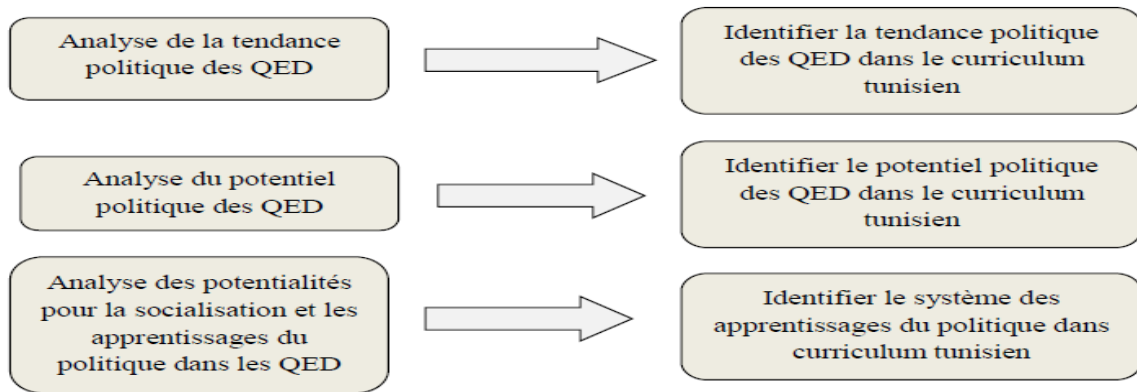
Analyse de la tendance politique des QED

Identifier la tendance politique des QED dans le curriculum tunisien

Analyse du potentiel politique des QED

Identifier le potentiel politique des QED dans le curriculum tunisien

Analyse des potentialités pour la socialisation et les apprentissages du politique dans les QED

Identifier le système des apprentissages du politique dans curriculum tunisien